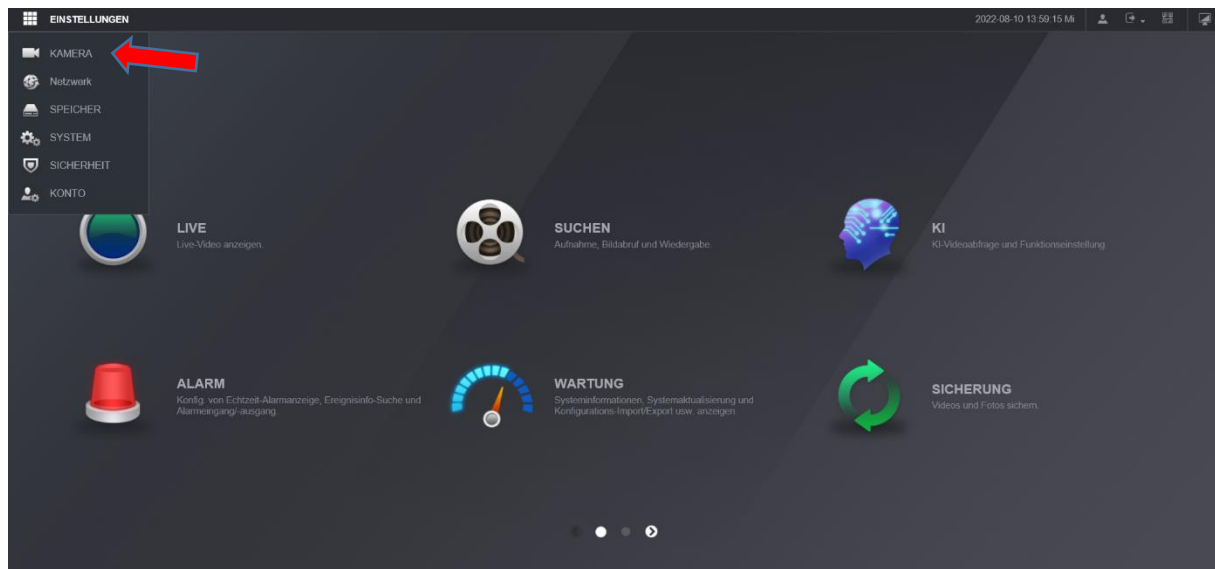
EINSTELLUNGEN

2022-08-10 13:59:15 Mi

KAMERA
Netzwerk
SPEICHER
SYSTEM
SICHERHEIT
KONTO

LIVE
Live-Video anzeigen.

SUCHEN
Aufnahme, Bildabruf und Wiedergabe.

KI
KI-Videoabfrage und Funktionseinstellung

ALARM
Konfig. von Echtzeit-Alarmanzeige, Ereignisinfo-Suche und Alarmeingang/-ausgang.

WARTUNG
Systeminformationen, Systemaktualisierung und Konfigurations-Import/Export usw. anzeigen

SICHERUNG
Videos und Fotos sichern.